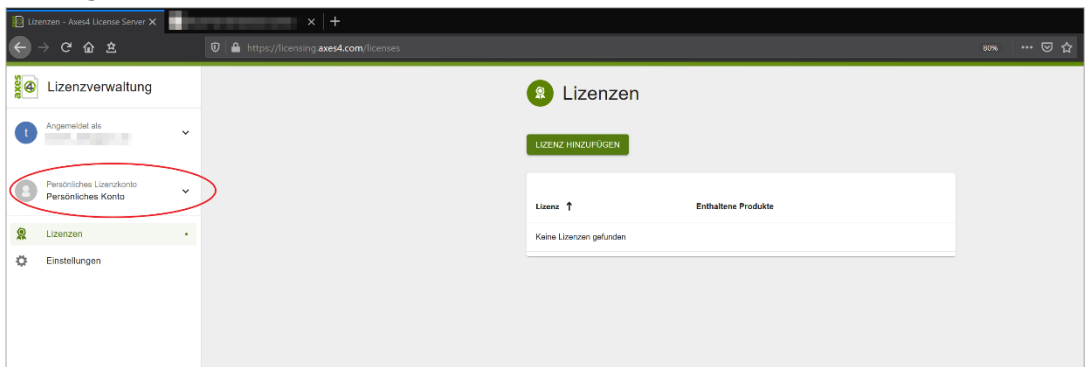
Lizenzen - Axes4 License Server ×

https://licensing.axes4.com/licenses

80%

axes4 Lizenzverwaltung

t Angemeldet als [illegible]

Persönliches Lizenzkonto
Persönliches Konto

Lizenzen

Einstellungen

Lizenzen

LIZENZ HINZUFÜGEN

| Lizenz ↑ | Enthaltene Produkte |
|---|---|
| Keine Lizenzen gefunden | |